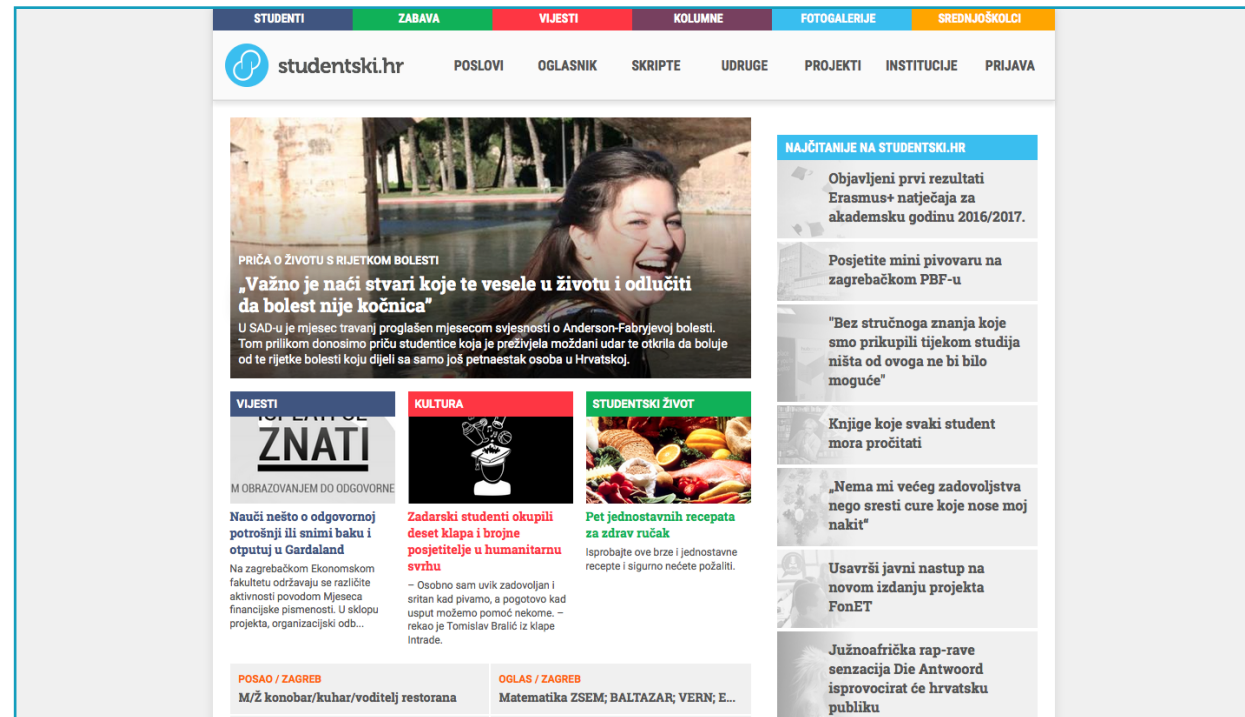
STUDENTI ZABAVA VIJESTI KOLUMNE FOTOGALERIJE SREDNJOŠKOLCI

studentski.hr

POSLOVI OGLASNIK SKRIPTE UDRUGE PROJEKTI INSTITUCIJE PRIJAVA

PRIČA O ŽIVOTU S RIJETKOM BOLESTI

„Važno je naći stvari koje te vesele u životu i odlučiti da bolest nije kočnica"

U SAD-u je mjesec travanj proglašen mjesecom svjesnosti o Anderson-Fabryjevoj bolesti. Tom prilikom donosimo priču studentice koja je preživjela moždani udar te otkrila da boluje od te rijetke bolesti koju dijeli sa samo još petnaestak osoba u Hrvatskoj.

VIJESTI

ZNATI

M OBRAZOVANJEM DO ODGOVORNE

Nauči nešto o odgovornoj potrošnji ili snimi baku i otputuj u Gardaland

Na zagrebačkom Ekonomskom fakultetu održavaju se različite aktivnosti povodom Mjeseca financijske pismenosti. U sklopu projekta, organizacijski odb...

KULTURA

Zadarski studenti okupili deset klapa i brojne posjetitelje u humanitarnu svrhu

– Osobno sam uvik zadovoljan i sritan kad pivamo, a pogotovo kad usput možemo pomoć nekome. – rekao je Tomislav Bralić iz klape Intrade.

STUDENTSKI ŽIVOT

Pet jednostavnih recepata za zdrav ručak

Isprobajte ove brze i jednostavne recepte i sigurno nećete požaliti.

POSAO / ZAGREB
M/Ž konobar/kuhar/voditelj restorana

OGLAS / ZAGREB
Matematika ZSEM; BALTAZAR; VERN; E...

NAJČITANIJE NA STUDENTSKI.HR

Objavljeni prvi rezultati Erasmus+ natječaja za akademsku godinu 2016/2017.

Posjetite mini pivovaru na zagrebačkom PBF-u

"Bez stručnoga znanja koje smo prikupili tijekom studija ništa od ovoga ne bi bilo moguće"

Knjige koje svaki student mora pročitati

„Nema mi većeg zadovoljstva nego sresti cure koje nose moj nakit"

Usavrši javni nastup na novom izdanju projekta FonET

Južnoafrička rap-rave senzacija Die Antwoord isprovocirat će hrvatsku publiku